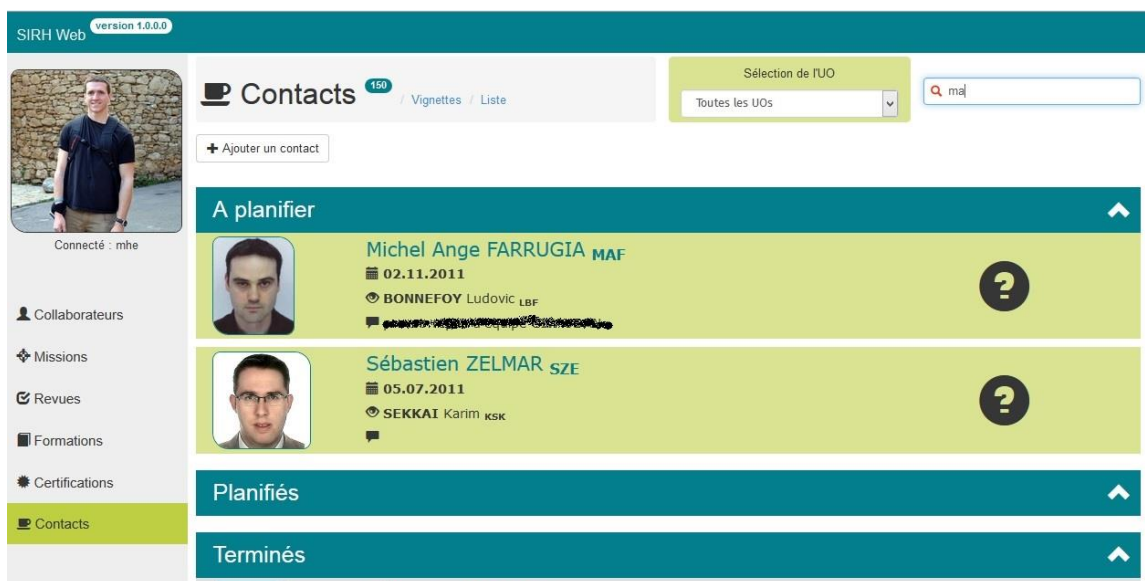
SIRH Web version 1.0.0.0

Connecté : mhe

Collaborateurs
Missions
Revues
Formations
Certifications
Contacts

Contacts 150 / Vignettes / Liste

Sélection de l'UO
Toutes les UOs

ma

+ Ajouter un contact

A planifier

Michel Ange FARRUGIA MAF
02.11.2011
BONNEFOY Ludovic LBF
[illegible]

Sébastien ZELMAR SZE
05.07.2011
SEKKAI Karim KSK

Planifiés

Terminés